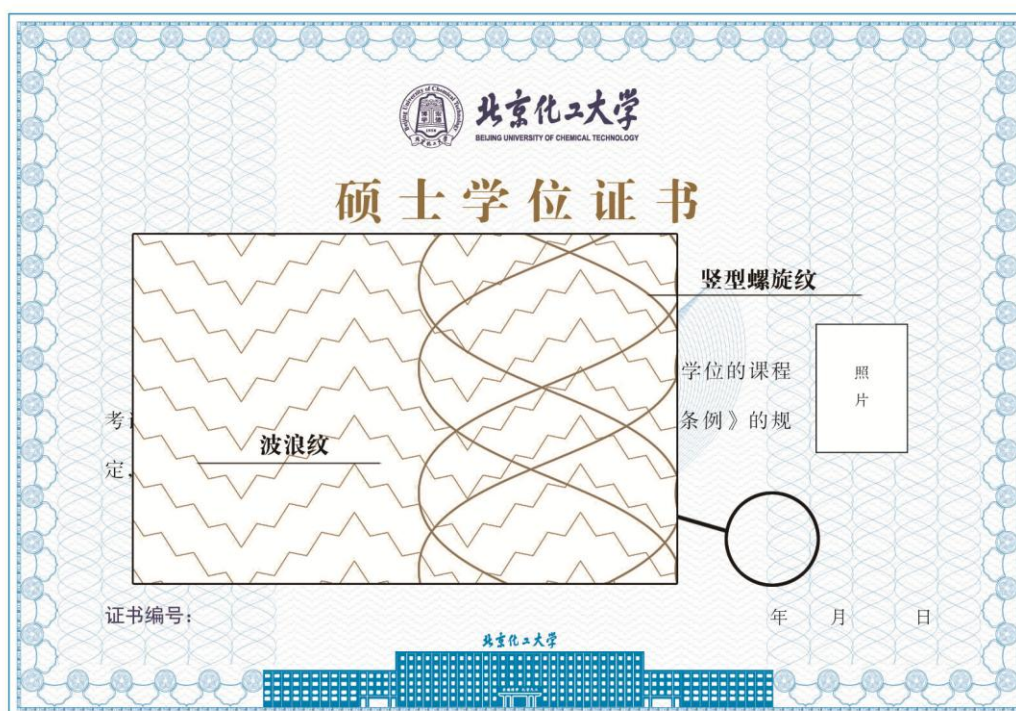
Beijing University of Chemical Technology
1958
北京化工大学
北京化工大学
BEIJING UNIVERSITY OF CHEMICAL TECHNOLOGY

硕士学位证书

竖型螺旋纹

学位的课程

照片

考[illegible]

条例》的规

波浪纹

定，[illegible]

证书编号：

年 月 日

北京化工大学